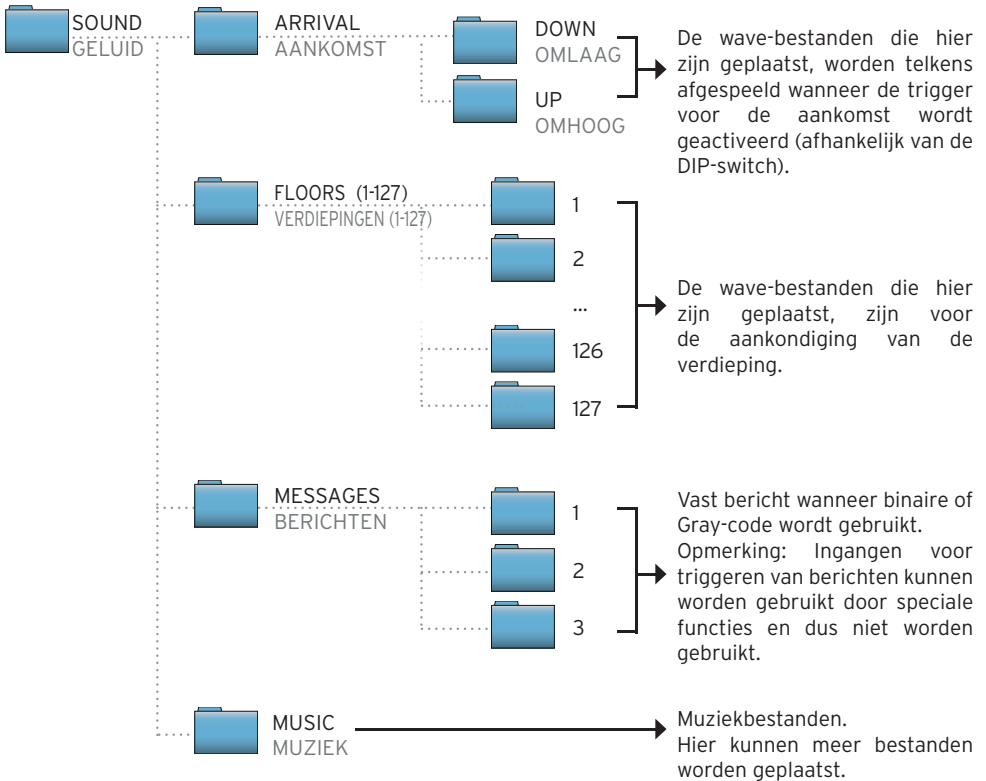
SOUND
GELUID

ARRIVAL
AANKOMST

DOWN
OMLAAG

UP
OMHOOG

De wave-bestanden die hier zijn geplaatst, worden telkens afgespeeld wanneer de trigger voor de aankomst wordt geactiveerd (afhankelijk van de DIP-switch).

FLOORS (1-127)
VERDIEPINGEN (1-127)

1
2
...
126
127

De wave-bestanden die hier zijn geplaatst, zijn voor de aankondiging van de verdieping.

MESSAGES
BERICHTEN

1
2
3

Vast bericht wanneer binaire of Gray-code wordt gebruikt.
Opmerking: Ingangen voor triggeren van berichten kunnen worden gebruikt door speciale functies en dus niet worden gebruikt.

MUSIC
MUZIEK

Muziekbestanden.
Hier kunnen meer bestanden worden geplaatst.